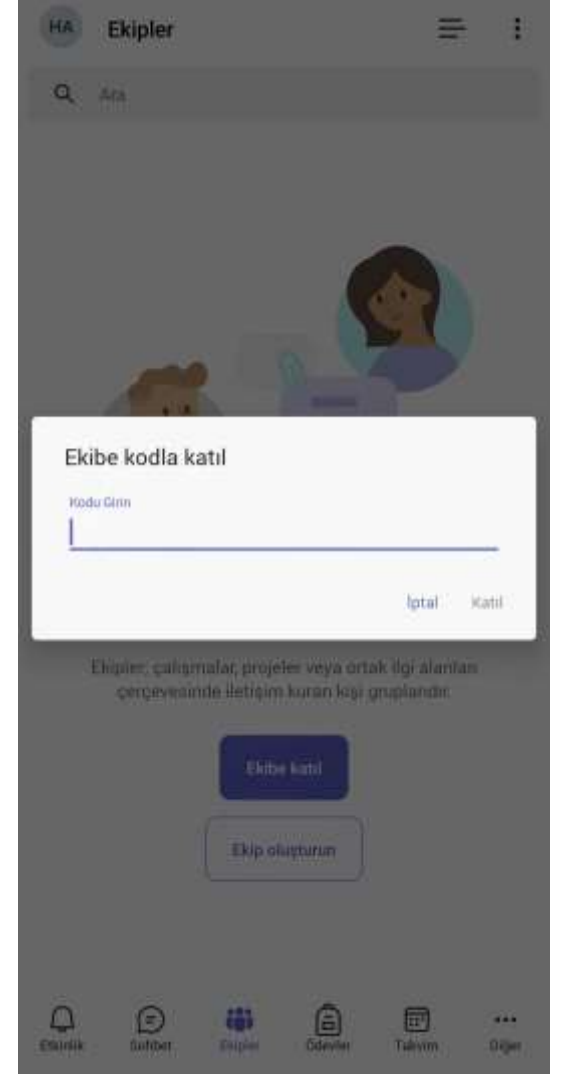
HA Ekipler

Ara

Ekibe kodla katıl

Kodu Girin

İptal Katıl

Ekipler; çalışmalar, projeler veya ortak ilgi alanları çerçevesinde iletişim kuran kişi gruplarıdır.

Ekibe katıl

Ekip oluşturun

Etkinlik Sohbet Ekipler Ödevler Takvim Diğer